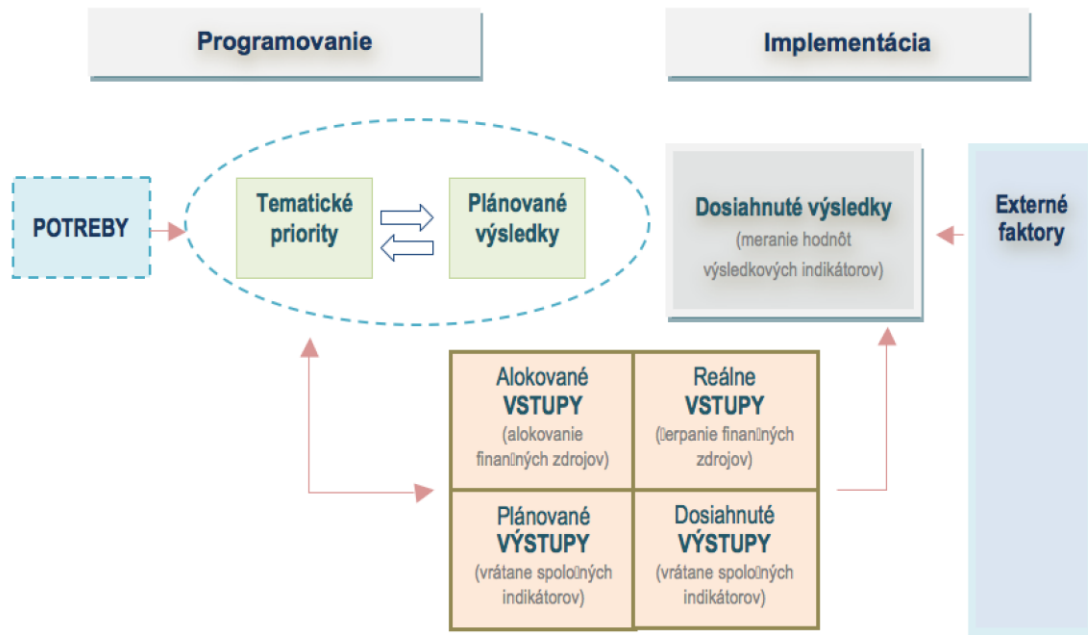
Programovanie

Implementácia

POTREBY

Tematické priority

Plánované výsledky

Dosiahnuté výsledky
(meranie hodnôt výsledkových indikátorov)

Externé faktory

Alokované VSTUPY
(alokovanie finan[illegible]ných zdrojov)

Reálne VSTUPY
([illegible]erpanie finan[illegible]ných zdrojov)

Plánované VÝSTUPY
(vrátane spolo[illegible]ných indikátorov)

Dosiahnuté VÝSTUPY
(vrátane spolo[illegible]ných indikátorov)